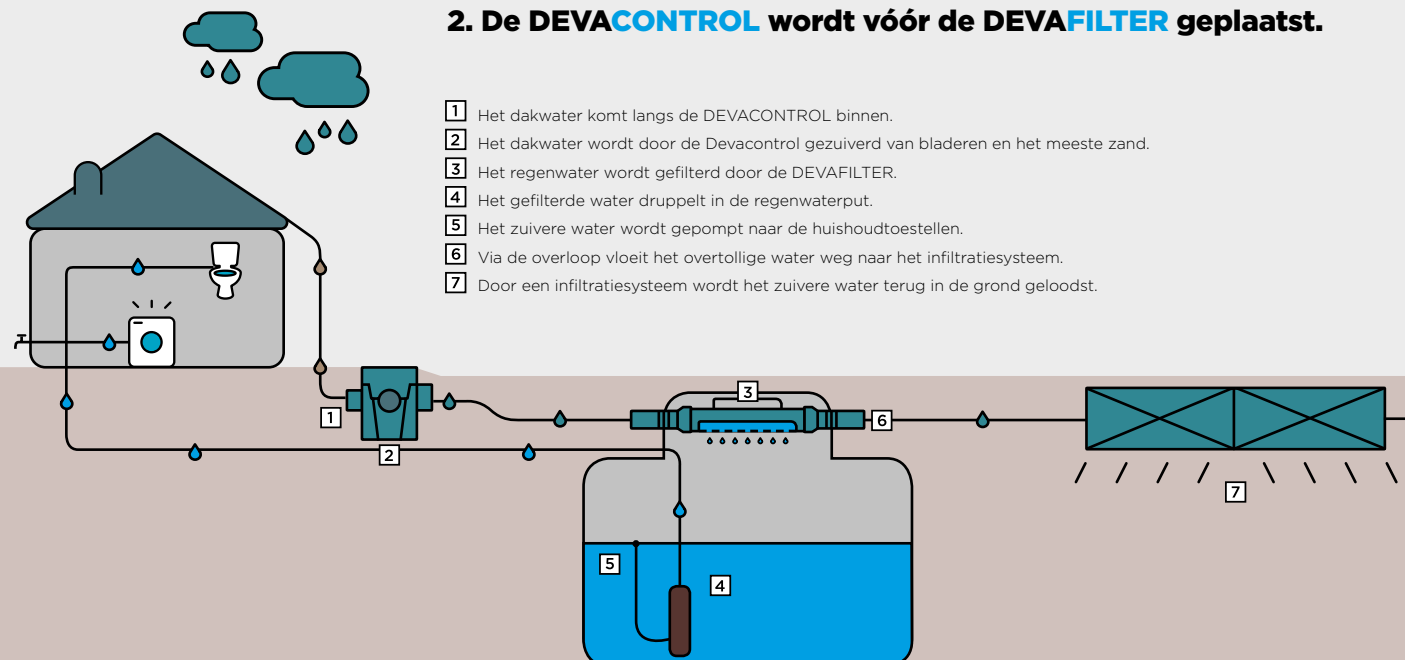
2. De DEVACONTROL wordt vóór de DEVAFILTER geplaatst.

1 Het dakwater komt langs de DEVACONTROL binnen.
2 Het dakwater wordt door de Devacontrol gezuiverd van bladeren en het meeste zand.
3 Het regenwater wordt gefilterd door de DEVAFILTER.
4 Het gefilterde water druppelt in de regenwaterput.
5 Het zuivere water wordt gepompt naar de huishoudtoestellen.
6 Via de overloop vloeit het overtollige water weg naar het infiltratiesysteem.
7 Door een infiltratiesysteem wordt het zuivere water terug in de grond geloodst.

1

2

3

6

7

5

4